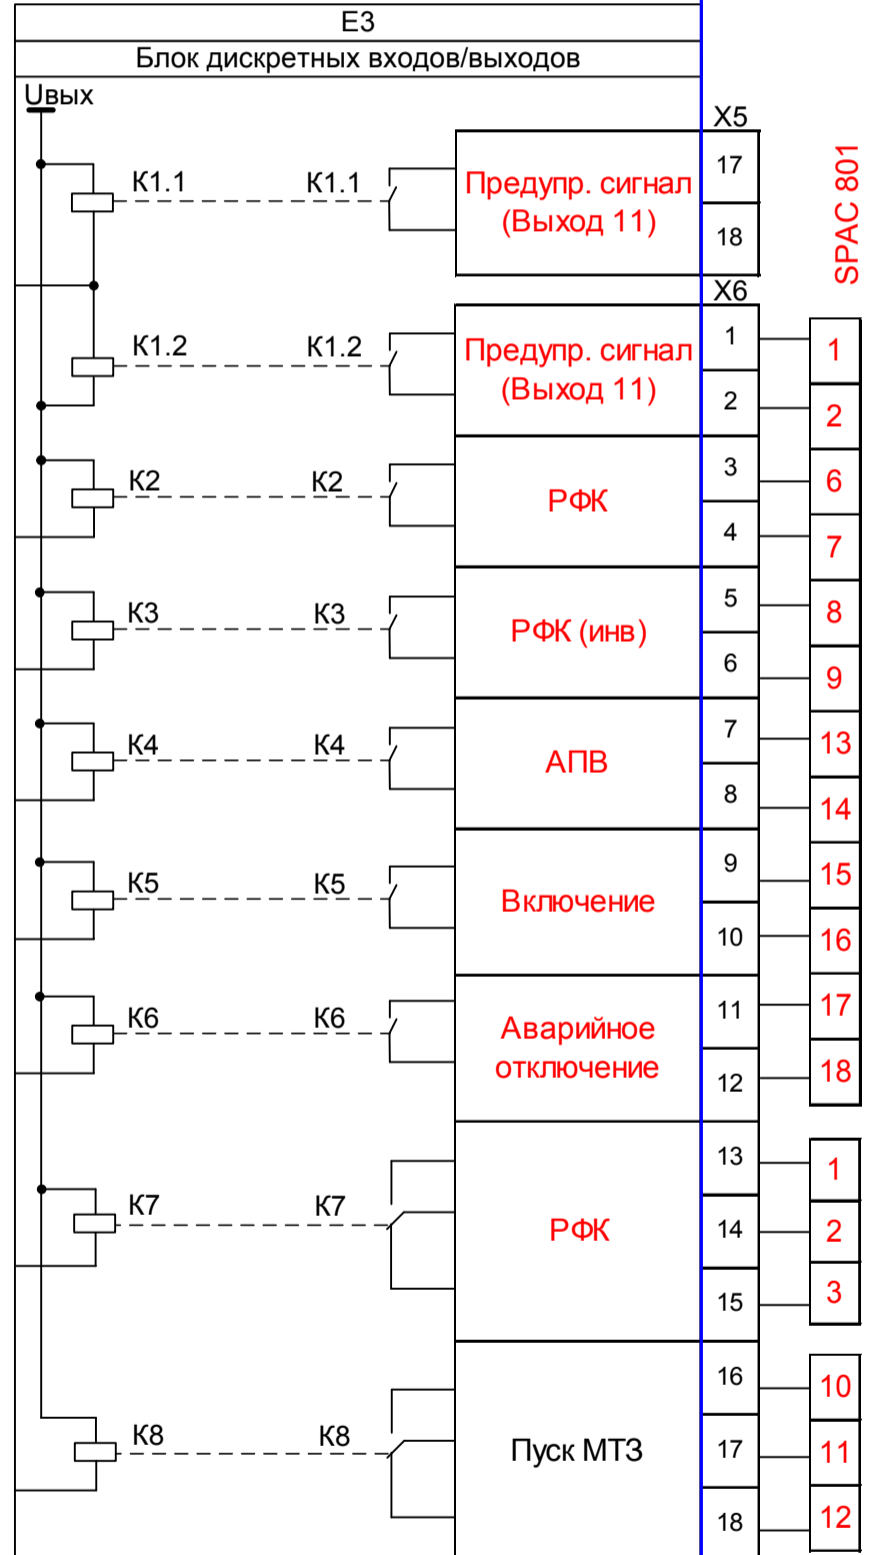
E3
Блок дискретных входов/выходов
Uвых

X5
SPAC 801

K1.1 K1.1
Предупр. сигнал (Выход 11)
17
18

X6
K1.2 K1.2
Предупр. сигнал (Выход 11)
1 1
2 2

K2 K2
РФК
3 6
4 7

K3 K3
РФК (инв)
5 8
6 9

K4 K4
АПВ
7 13
8 14

K5 K5
Включение
9 15
10 16

K6 K6
Аварийное отключение
11 17
12 18

K7 K7
РФК
13 1
14 2
15 3

K8 K8
Пуск МТЗ
16 10
17 11
18 12